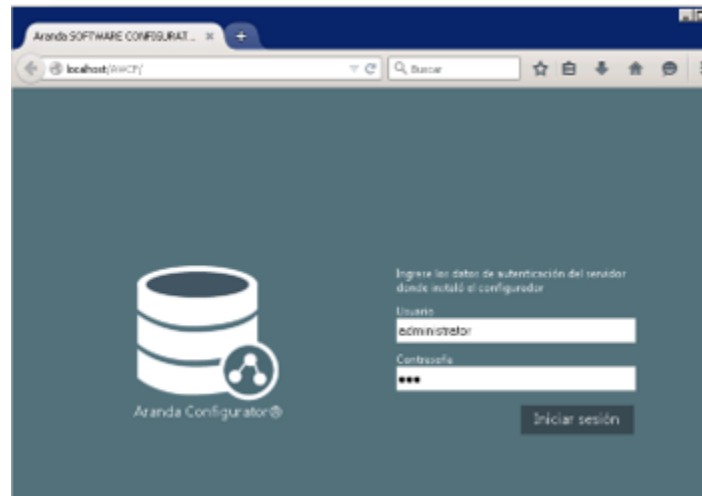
Aranda SOFTWARE CONFIGURAT...

localhost/RWCP/

Buscar

Aranda Configurator®

Ingrese los datos de autenticación del servidor donde instaló el configurador

Usuario

administrator

Contraseña

•••

Iniciar sesión